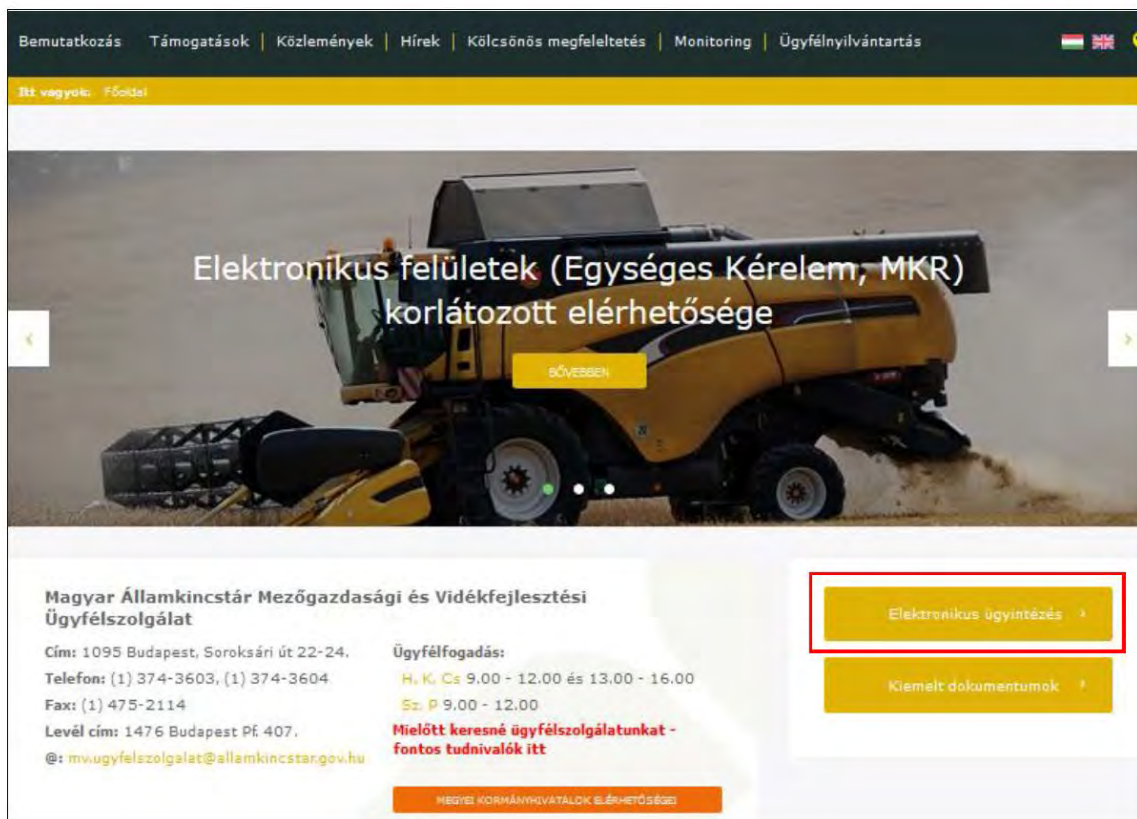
Bemutatkozás Támogatások | Közlemények | Hírek | Kölcsönös megfeleltetés | Monitoring | Ügyfélnyilvántartás

Itt vagyok: Főoldal

Elektronikus felületek (Egységes Kérelem, MKR) korlátozott elérhetősége

BŐVEBBEN

Magyar Államkincstár Mezőgazdasági és Vidékfejlesztési Ügyfélszolgálat

Cím: 1095 Budapest, Soroksári út 22-24.
Telefon: (1) 374-3603, (1) 374-3604
Fax: (1) 475-2114
Levél cím: 1476 Budapest Pf. 407.
@: mv.ugyfelszolgalat@allamkincstar.gov.hu

Ügyfélfogadás:
H, K, Cs 9.00 - 12.00 és 13.00 - 16.00
Sz, P 9.00 - 12.00
Mielőtt keresné ügyfélszolgálatunkat - fontos tudnivalók itt

MEGYEI KORMÁNYHIVATALOK ELÉRHETŐSÉGEI

Elektronikus ügyintézés

Kiemelt dokumentumok